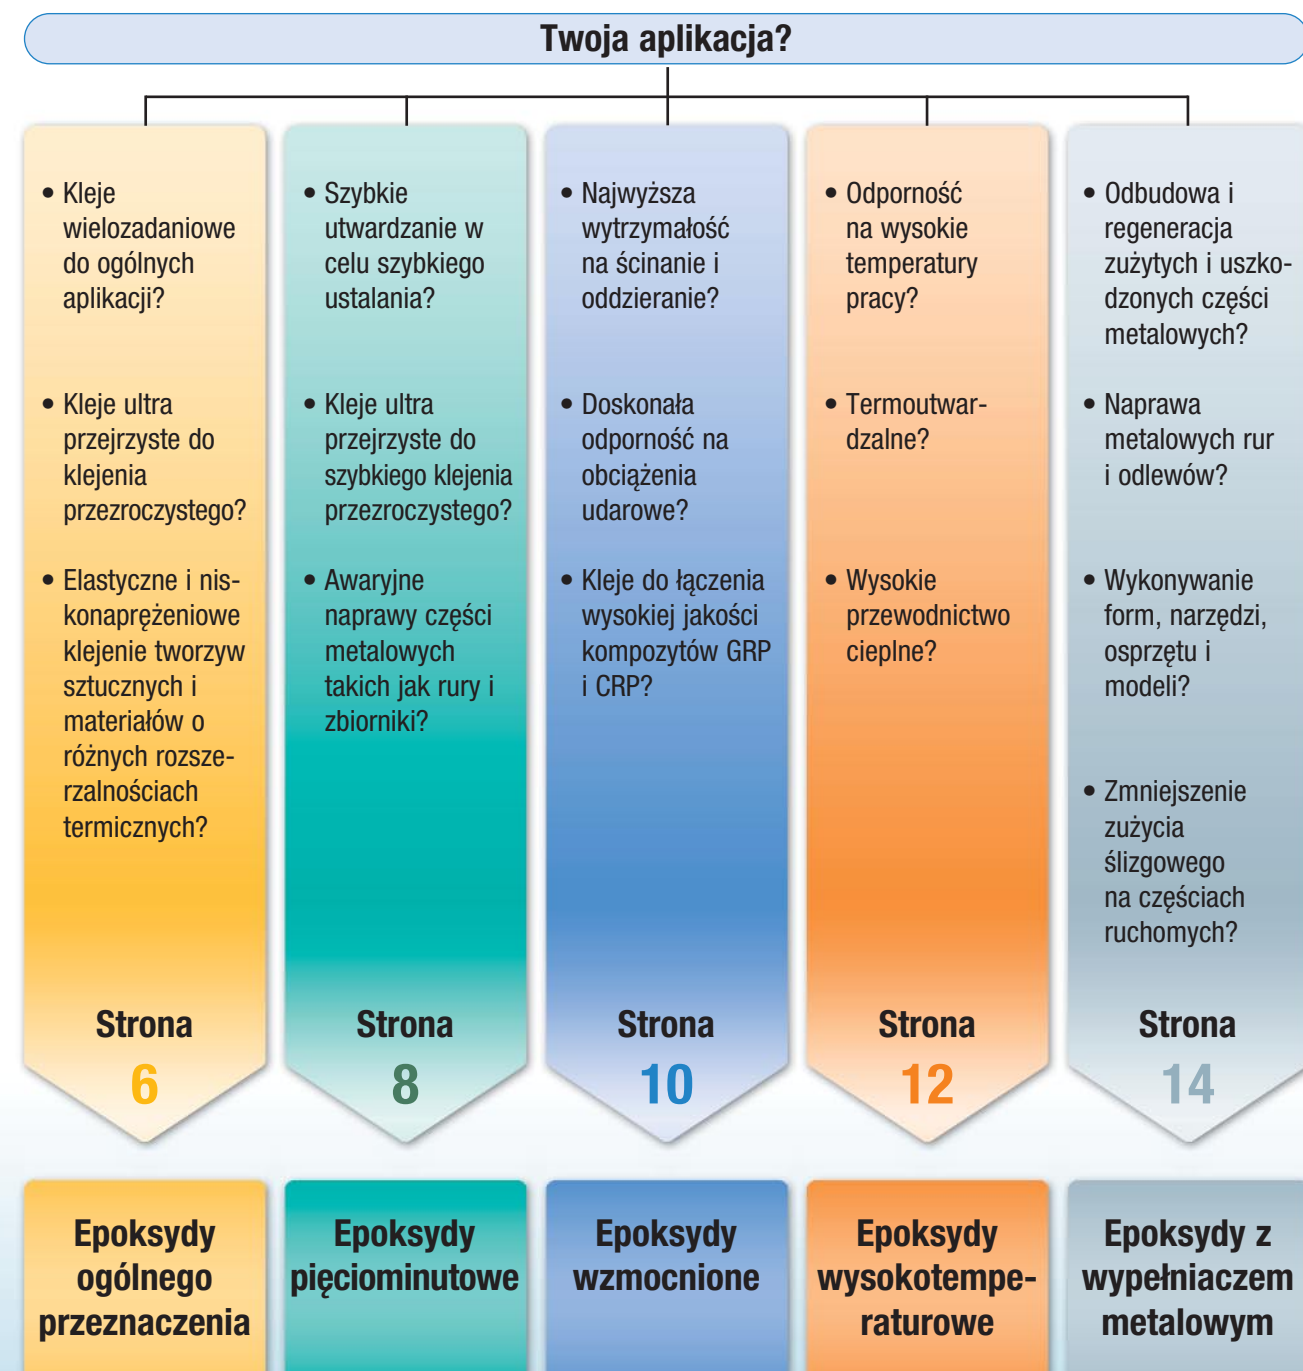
Twoja aplikacja?

• Kleje wielozadaniowe do ogólnych aplikacji?

• Kleje ultra przejrzyste do klejenia przezroczystego?

• Elastyczne i niskonaprężeniowe klejenie tworzyw sztucznych i materiałów o różnych rozszerzalnościach termicznych?

Strona 6

• Szybkie utwardzanie w celu szybkiego ustalania?

• Kleje ultra przejrzyste do szybkiego klejenia przezroczystego?

• Awaryjne naprawy części metalowych takich jak rury i zbiorniki?

Strona 8

• Najwyższa wytrzymałość na ścinanie i oddzieranie?

• Doskonała odporność na obciążenia udarowe?

• Kleje do łączenia wysokiej jakości kompozytów GRP i CRP?

Strona 10

• Odporność na wysokie temperatury pracy?

• Termoutwardzalne?

• Wysokie przewodnictwo cieplne?

Strona 12

• Odbudowa i regeneracja zużytych i uszkodzonych części metalowych?

• Naprawa metalowych rur i odlewów?

• Wykonywanie form, narzędzi, osprzętu i modeli?

• Zmniejszenie zużycia ślizgowego na częściach ruchomych?

Strona 14

Epoksydy ogólnego przeznaczenia

Epoksydy pięciominutowe

Epoksydy wzmocnione

Epoksydy wysokotemperaturowe

Epoksydy z wypełniaczem metalowym